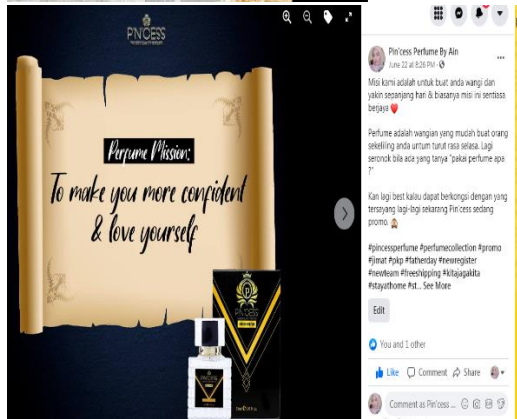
PIN'CESS

Perfume Mission:

To make you more confident & love yourself

PIN'CESS

Pin'cess Perfume By Ain
June 22 at 8:26 PM ·

Misi kami adalah untuk buat anda wangi dan yakin sepanjang hari & biasanya misi ini sentiasa berjaya ❤️

Perfume adalah wangian yang mudah buat orang sekeliling anda untum turut rasa selesa. Lagi seronok bila ada yang tanya "pakai perfume apa ?"

Kan lagi best kalou dapat berkongsi dengan yang tersayang lagi-lagi sekarang Pin'cess sedang promo.

#pincessperfume #perfumecollection #promo #jimat #pkp #fatherday #newregister #newteam #freeshipping #kitajagakita #stayathome #st... See More

Edit

You and 1 other

Like Comment Share

Comment as Pin'cess ...